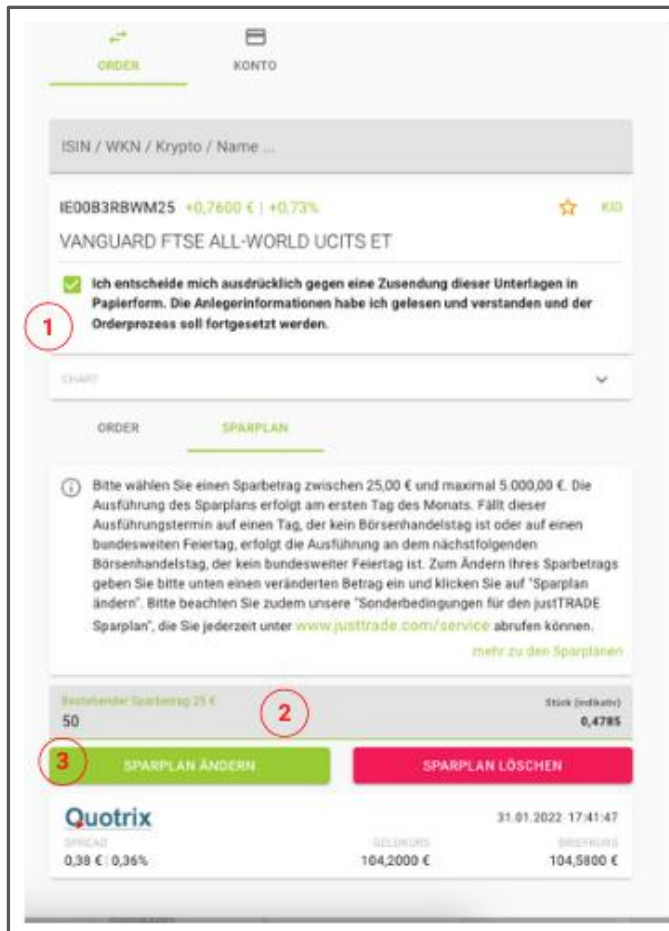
ORDER KONTO

ISIN / WKN / Krypto / Name ...

IE00B3RBWM25 +0,7600 € | +0,73% KID

VANGUARD FTSE ALL-WORLD UCITS ET

Ich entscheide mich ausdrücklich gegen eine Zusendung dieser Unterlagen in Papierform. Die Anlegerinformationen habe ich gelesen und verstanden und der Orderprozess soll fortgesetzt werden.

1

CHART

ORDER SPARPLAN

Bitte wählen Sie einen Sparbetrag zwischen 25,00 € und maximal 5.000,00 €. Die Ausführung des Sparplans erfolgt am ersten Tag des Monats. Fällt dieser Ausführungstermin auf einen Tag, der kein Börsenhandelstag ist oder auf einen bundesweiten Feiertag, erfolgt die Ausführung an dem nächstfolgenden Börsenhandelstag, der kein bundesweiter Feiertag ist. Zum Ändern Ihres Sparbetrags geben Sie bitte unten einen veränderten Betrag ein und klicken Sie auf "Sparplan ändern". Bitte beachten Sie zudem unsere "Sonderbedingungen für den justTRADE Sparplan", die Sie jederzeit unter www.justtrade.com/service abrufen können.

mehr zu den Sparplänen

Bestehender Sparbetrag 25 €
50

2

Stück (indikativ)
0,4785

3

SPARPLAN ÄNDERN

SPARPLAN LÖSCHEN

Quotrix

31.01.2022 17:41:47

SPREAD
0,38 € | 0,36%

GELDKURS
104,2000 €

BRIEFKURS
104,5800 €